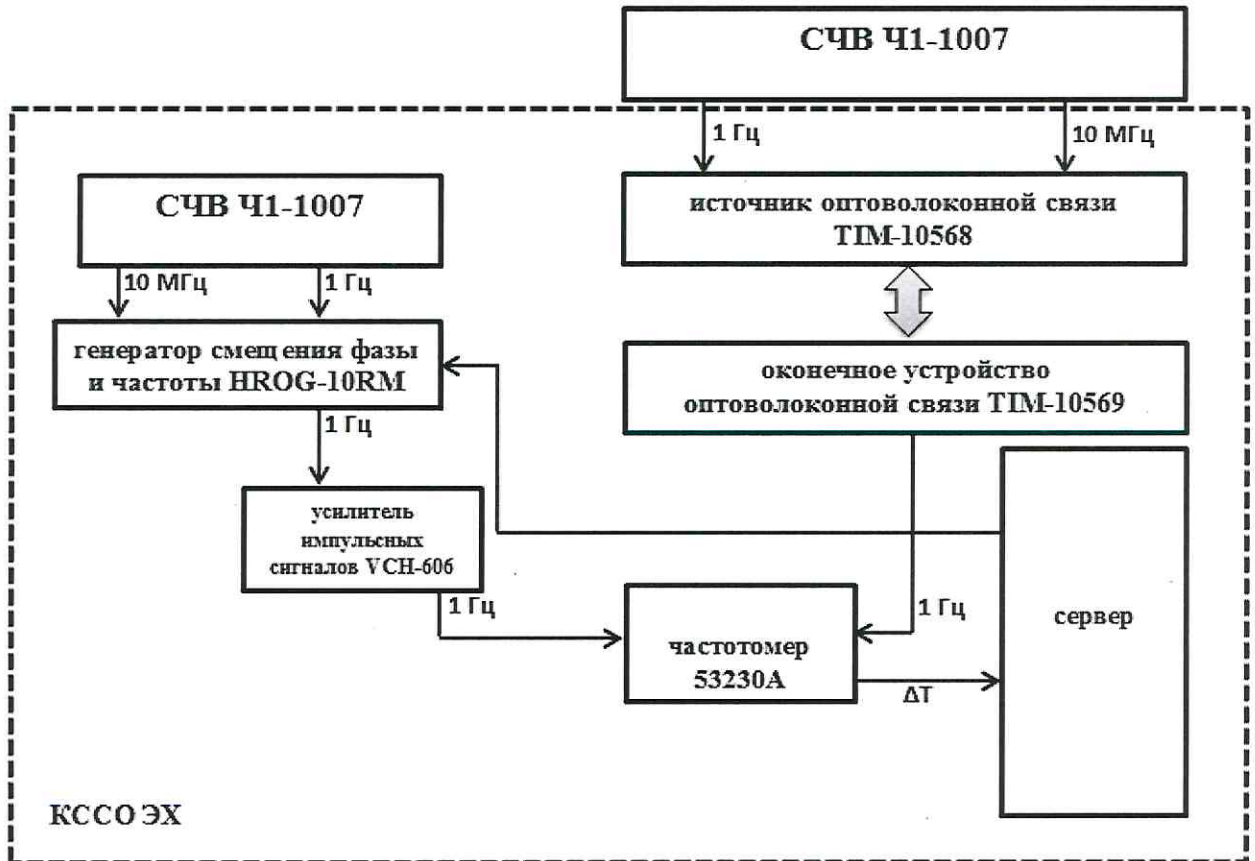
СЧВ Ч1-1007

1 Гц

10 МГц

СЧВ Ч1-1007

источник оптоволоконной связи TIM-10568

10 МГц

1 Гц

генератор смещения фазы и частоты HROG-10RM

оконечное устройство оптоволоконной связи TIM-10569

1 Гц

усилитель импульсных сигналов VCH-606

1 Гц

1 Гц

частотомер 53230A

сервер

ΔT

КССО ЭХ